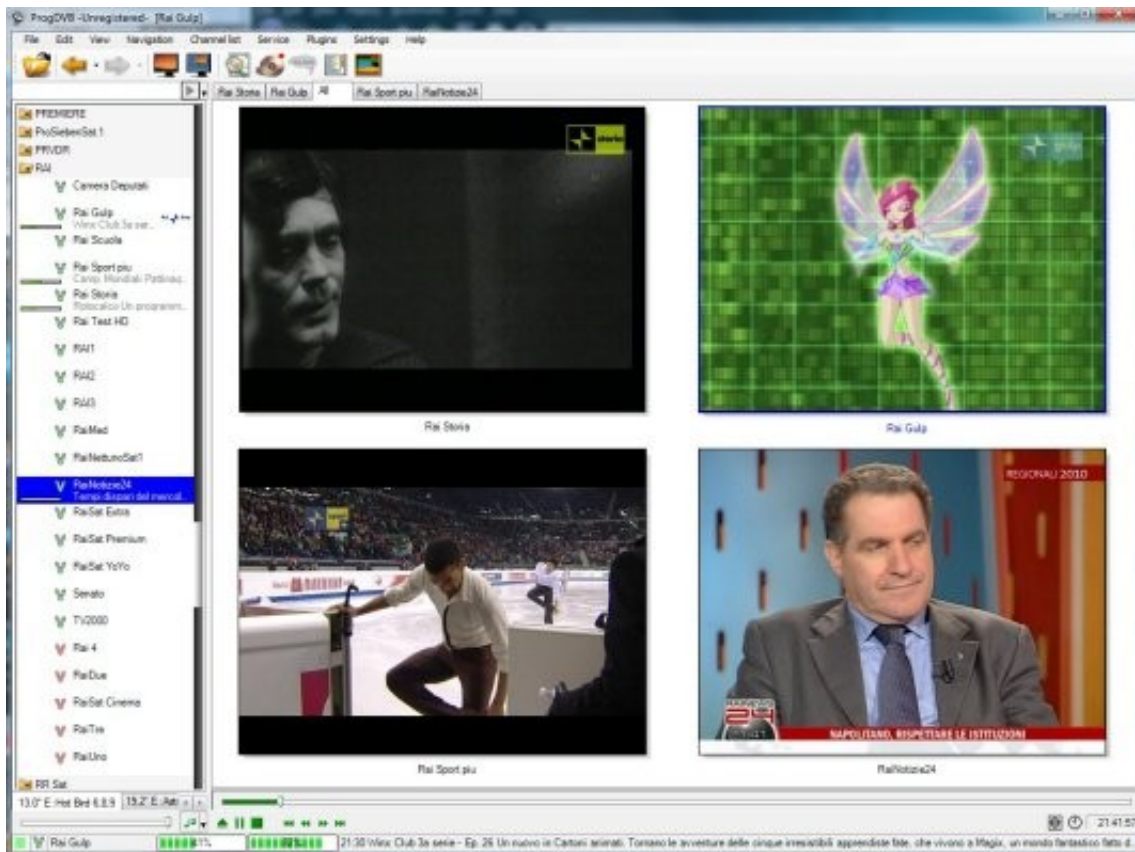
ProgDVB -Unregistered- [Rai Gulp]

File Edit View Navigation Channel list Service Plugins Settings Help

Rai Storia | Rai Gulp | All | Rai Sport piu | RaiNotizie24

PREMIERE
ProSiebenSat.1
PRVDR
RAI
Camera Deputati
Rai Gulp
Winx Club 3a ser...
Rai Scuola
Rai Sport piu
Camp. Mondiali Pattinag...
Rai Storia
Rotocalco Un programm...
Rai Test HD
RAI1
RAI2
RAI3
RaiMed
RaiNettunoSat1
RaiNotizie24
Tempi dispari del mercol...
RaiSat Extra
RaiSat Premium
RaiSat YoYo
Senato
TV2000
Rai 4
RaiDue
RaiSat Cinema
RaiTre
RaiUno
RR Sat

13.0° E Hot Bird 6,8,9 | 13.2° E Astr

Rai Storia

Rai Gulp

REGIONALI 2010

NAPOLITANO, RISPETTARE LE ISTITUZIONI

Rai Sport piu

RaiNotizie24

21:41:5

Rai Gulp | 1% | 21:30 Winx Club 3a serie - Ep. 26 Un nuovo in Cartoni animati. Tornano le avventure delle cinque irresistibili apprendiste fate, che vivono a Magix, un mondo fantastico fatto d